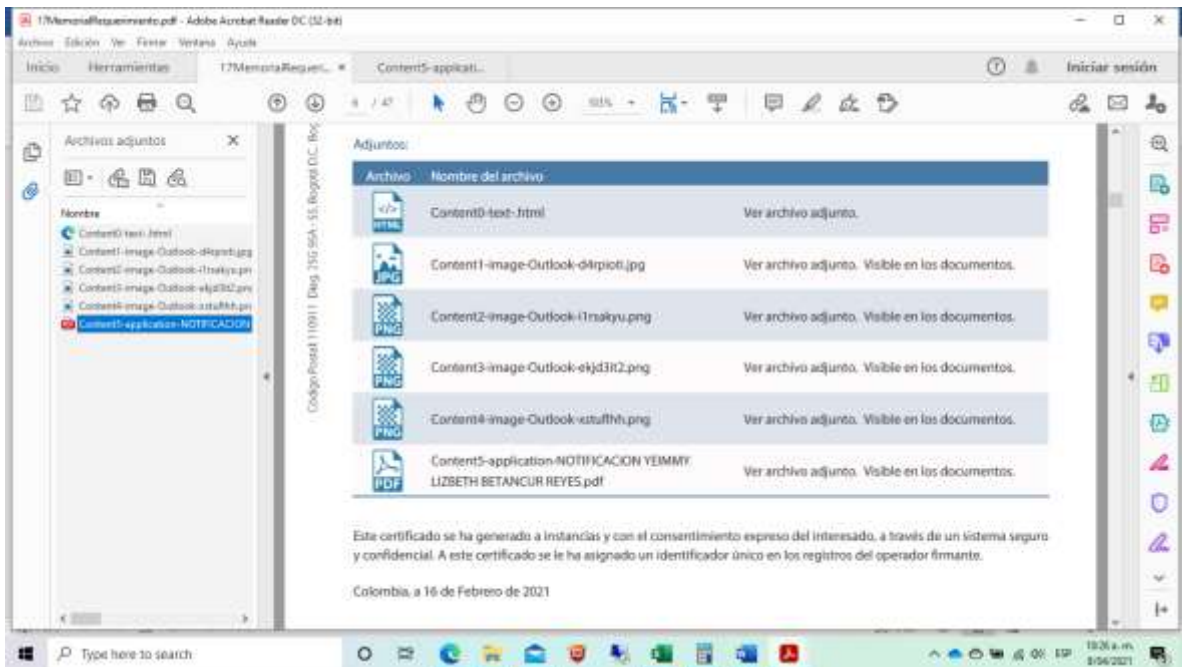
17MemorialRequerimiento.pdf - Adobe Acrobat Reader DC (32-bit)
Archivo Edición Ver Firmar Ventana Ayuda
Inicio Herramientas 17MemorialRequeri... × Content5-applicati...
Iniciar sesión
4 / 47
105%
Archivos adjuntos ×
Nombre
Content0-text-.html
Content1-image-Outlook-d4rpioti.jpg
Content2-image-Outlook-i1rsakyu.png
Content3-image-Outlook-ekjd3t2.png
Content4-image-Outlook-xstufhh.png
Content5-application-NOTIFICACION
Código Postal 110911 | Diag. 25G 95A - 55, Bogotá D.C. Bog
Adjuntos:

| Archivo | Nombre del archivo | |
|---|---|---|
| HTML | Content0-text-.html | Ver archivo adjunto. |
| JPG | Content1-image-Outlook-d4rpioti.jpg | Ver archivo adjunto. Visible en los documentos. |
| PNG | Content2-image-Outlook-i1rsakyu.png | Ver archivo adjunto. Visible en los documentos. |
| PNG | Content3-image-Outlook-ekjd3lt2.png | Ver archivo adjunto. Visible en los documentos. |
| PNG | Content4-image-Outlook-xstufhh.png | Ver archivo adjunto. Visible en los documentos. |
| PDF | Content5-application-NOTIFICACION YEIMMY LIZBETH BETANCUR REYES.pdf | Ver archivo adjunto. Visible en los documentos. |

Este certificado se ha generado a instancias y con el consentimiento expreso del interesado, a través de un sistema seguro y confidencial. A este certificado se le ha asignado un identificador único en los registros del operador firmante.

Colombia, a 16 de Febrero de 2021

Type here to search
10:26 a.m.
8/04/2021
ESP